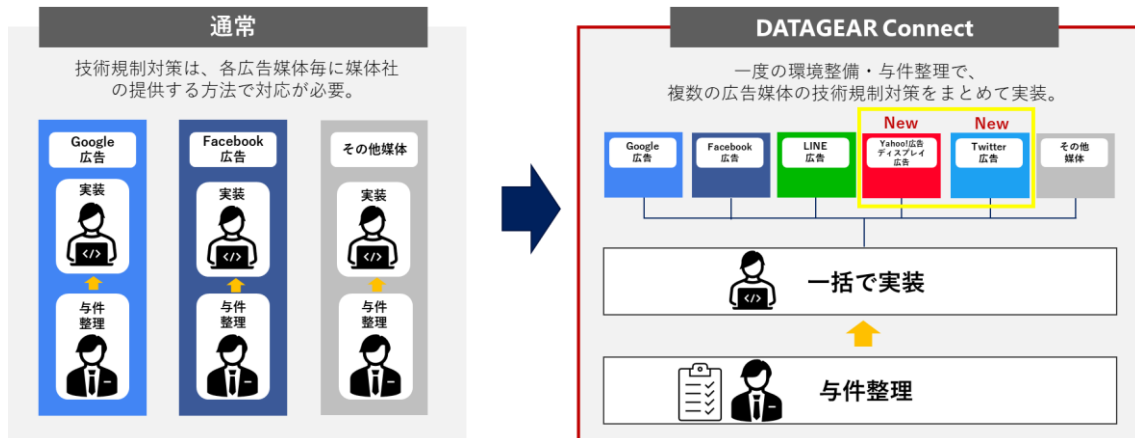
通常

技術規制対策は、各広告媒体毎に媒体社の提供する方法で対応が必要。

Google 広告

実装

</>

与件整理

Facebook 広告

実装

</>

与件整理

その他媒体

実装

</>

与件整理

DATAGEAR Connect

一度の環境整備・与件整理で、複数の広告媒体の技術規制対策をまとめて実装。

Google 広告

Facebook 広告

LINE 広告

New

Yahoo!広告 ディスプレイ 広告

New

Twitter 広告

その他 媒体

</>

一括で実装

与件整理